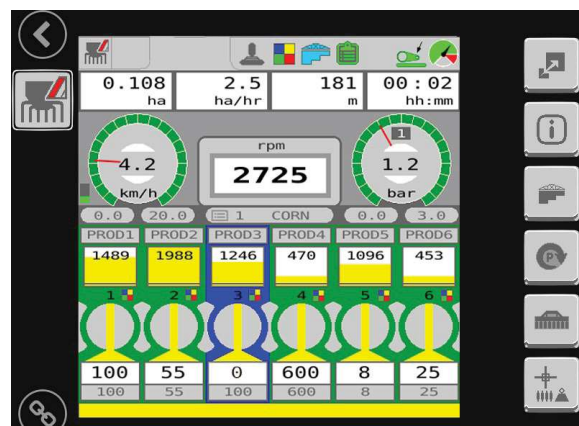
0.108 ha
2.5 ha/hr
181 m
00:02 hh:mm

4.2 km/h
rpm
2725
1
1.2 bar

0.0 20.0 1 CORN 0.0 3.0

| PROD1 | PROD2 | PROD3 | PROD4 | PROD5 | PROD6 |
|---|---|---|---|---|---|
| 1489 | 1988 | 1246 | 470 | 1096 | 453 |
| 1 | 2 | 3 | 4 | 5 | 6 |
| 100 | 55 | 0 | 600 | 8 | 25 |
| 100 | 55 | 100 | 600 | 8 | 25 |